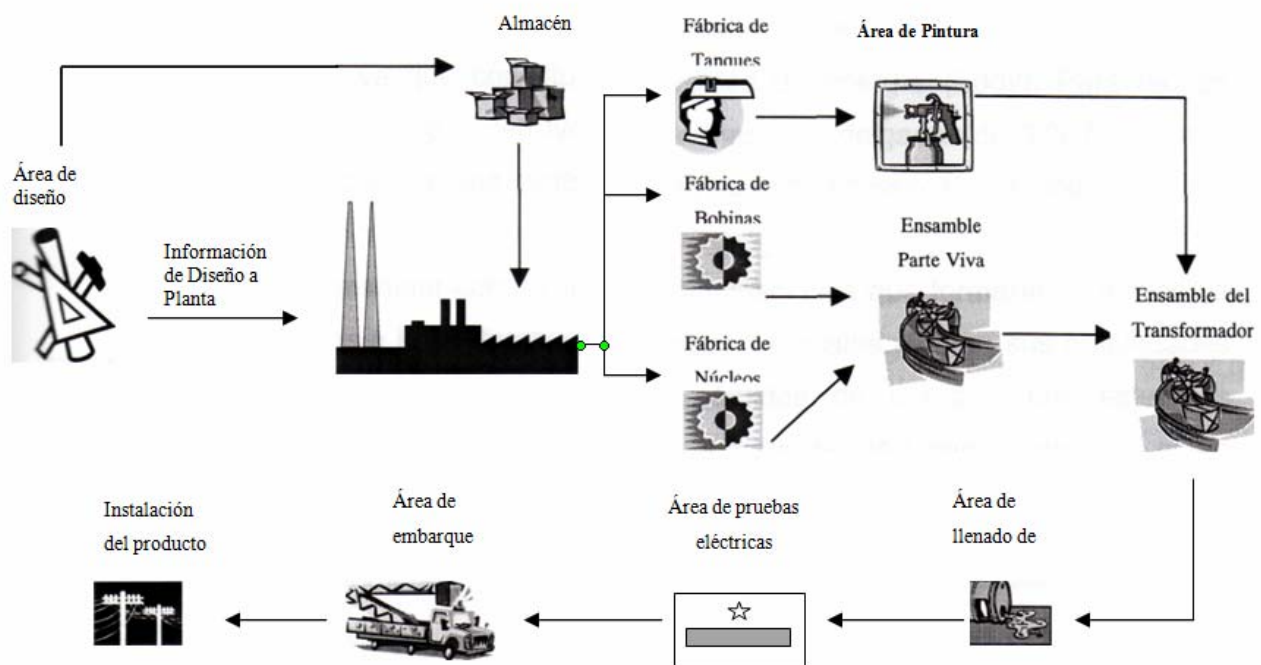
Almacén

Fábrica de Tanques

Área de Pintura

Área de diseño

Fábrica de Bobinas

Ensamble Parte Viva

Información de Diseño a Planta

Ensamble del Transformador

Fábrica de Núcleos

Instalación del producto

Área de embarque

Área de pruebas eléctricas

Área de llenado de